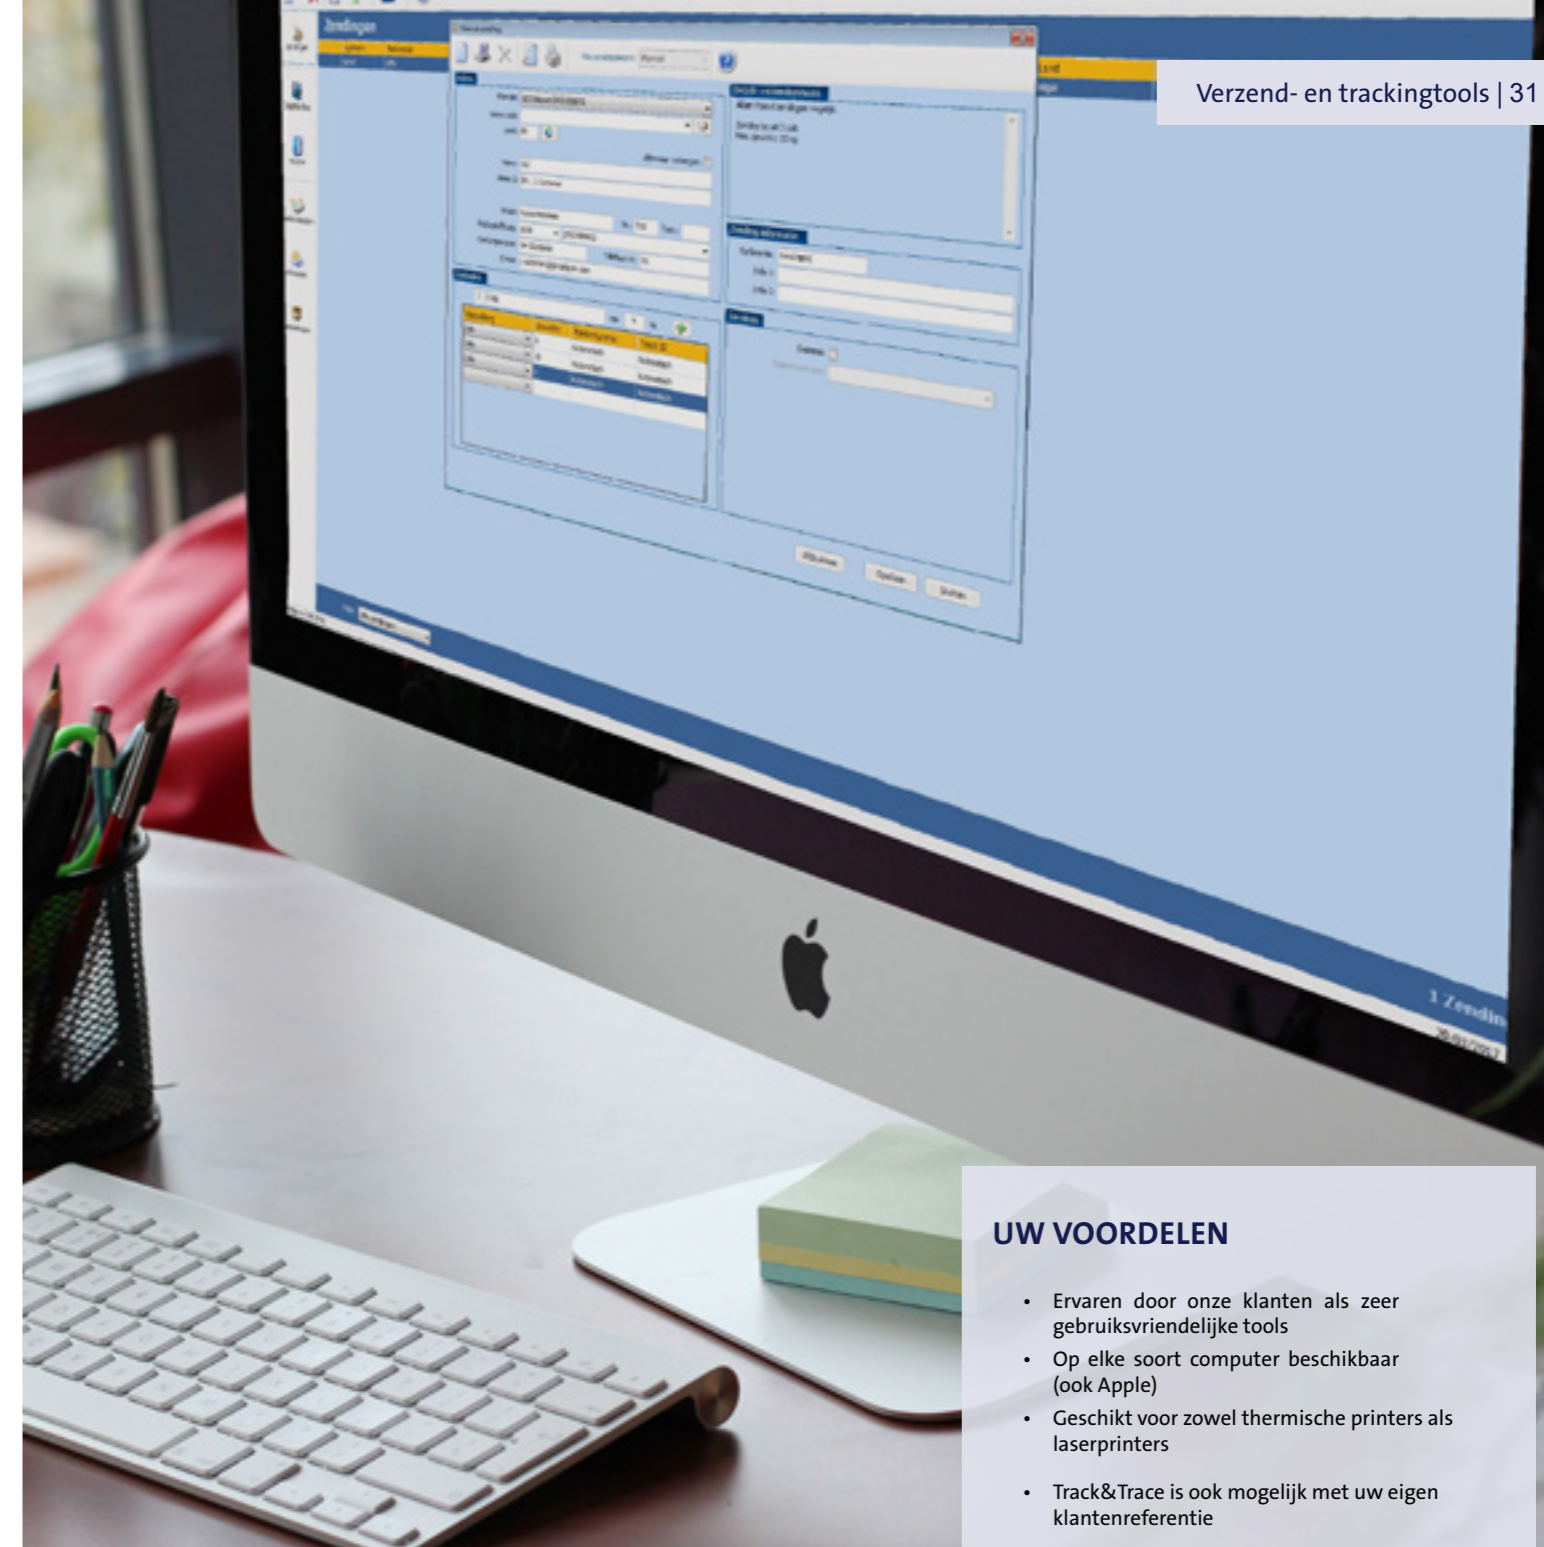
Verzend- en trackingtools | 31

Zendingen

1 Zendin

UW VOORDELEN

• Ervaren door onze klanten als zeer gebruiksvriendelijke tools
• Op elke soort computer beschikbaar (ook Apple)
• Geschikt voor zowel thermische printers als laserprinters
• Track&Trace is ook mogelijk met uw eigen klantenreferentie